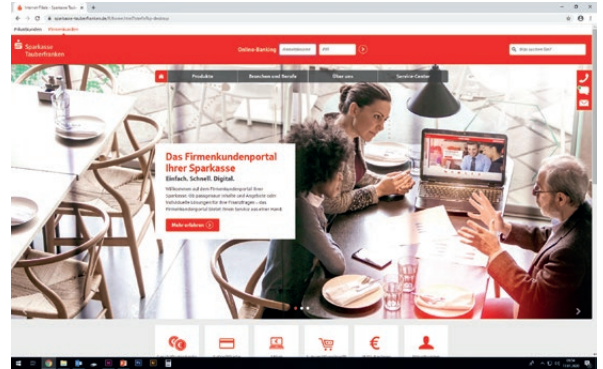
Internet-Filiale - Sparkasse Taub ×

sparkasse-tauberfranken.de/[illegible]

Privatkunden Firmenkunden

Sparkasse Tauberfranken

Online-Banking Anmeldename PIN

Was suchen Sie?

Produkte Branchen und Berufe Über uns Service-Center

Das Firmenkundenportal Ihrer Sparkasse

Einfach. Schnell. Digital.

Willkommen auf dem Firmenkundenportal Ihrer Sparkasse. Sie passgenaue Inhalte und Angebote oder individuelle Lösungen für Ihre Finanzfragen – das Firmenkundenportal bietet Ihnen Service aus einer Hand.

Mehr erfahren